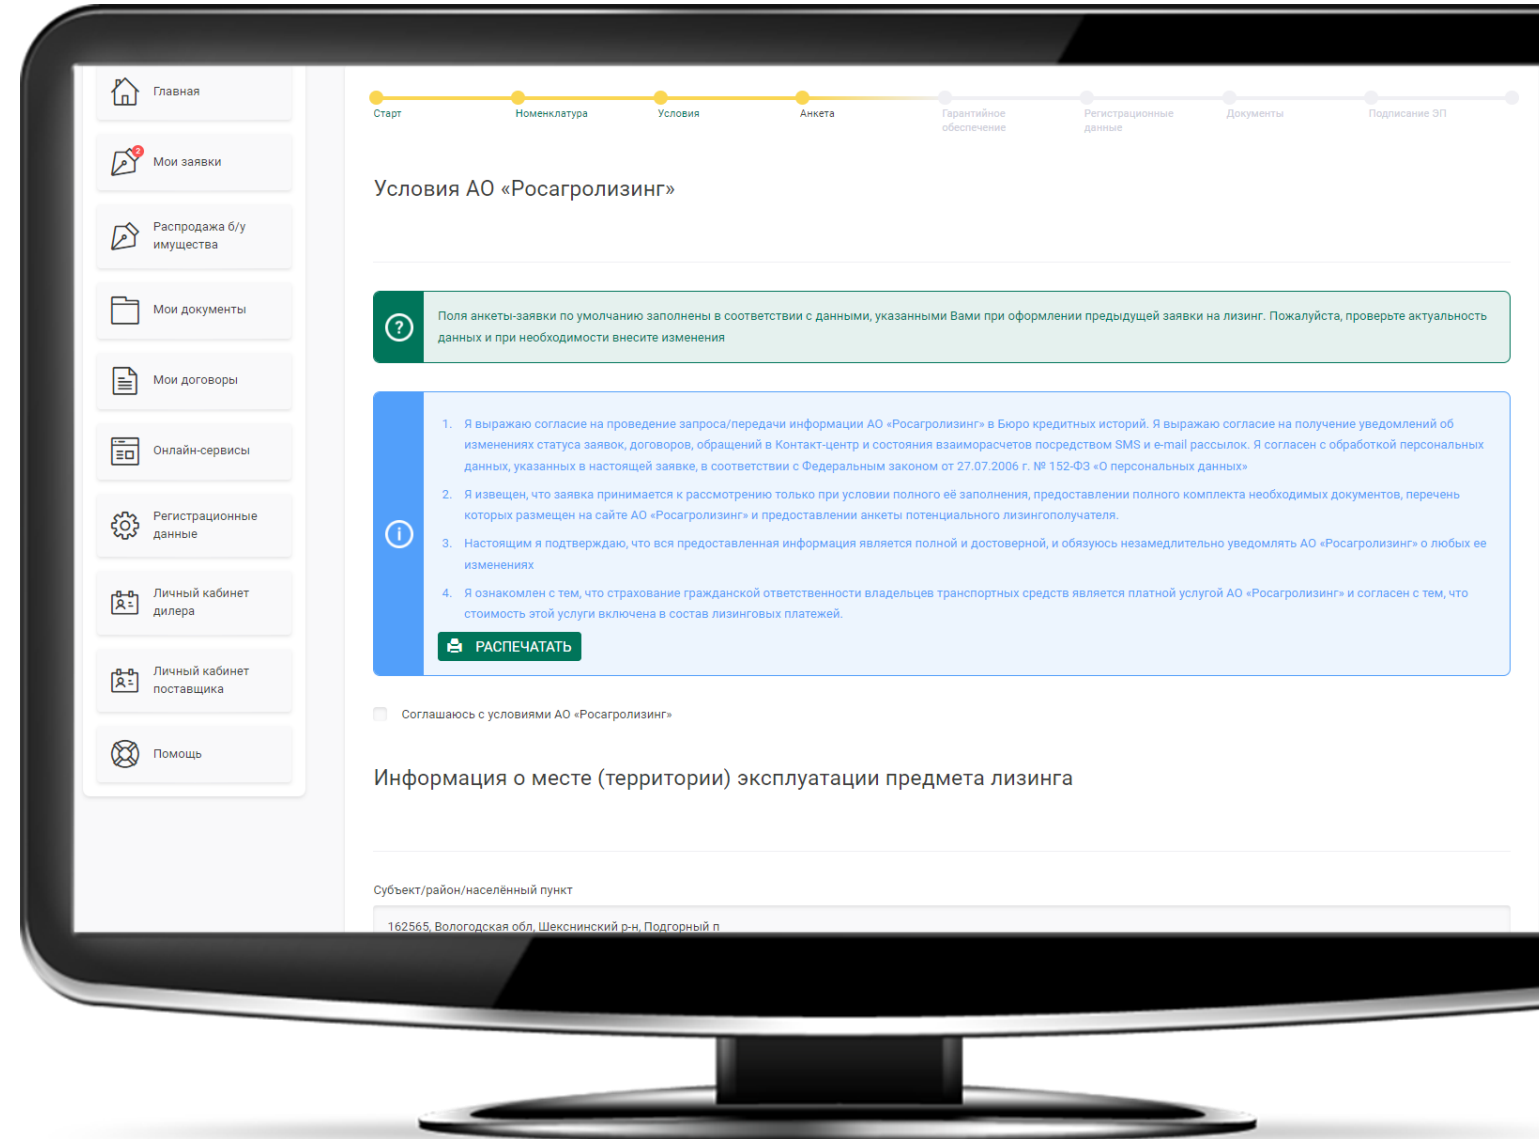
Главная

2 Мои заявки

Распродажа б/у имущества

Мои документы

Мои договоры

Онлайн-сервисы

Регистрационные данные

Личный кабинет дилера

Личный кабинет поставщика

Помощь

Старт Номенклатура Условия Анкета Гарантийное обеспечение Регистрационные данные Документы Подписание ЭП

Условия АО «Росагролизинг»

Поля анкеты-заявки по умолчанию заполнены в соответствии с данными, указанными Вами при оформлении предыдущей заявки на лизинг. Пожалуйста, проверьте актуальность данных и при необходимости внесите изменения

1. Я выражаю согласие на проведение запроса/передачи информации АО «Росагролизинг» в Бюро кредитных историй. Я выражаю согласие на получение уведомлений об изменениях статуса заявок, договоров, обращений в Контакт-центр и состояния взаиморасчетов посредством SMS и e-mail рассылок. Я согласен с обработкой персональных данных, указанных в настоящей заявке, в соответствии с Федеральным законом от 27.07.2006 г. № 152-ФЗ «О персональных данных»

2. Я извещен, что заявка принимается к рассмотрению только при условии полного её заполнения, предоставлении полного комплекта необходимых документов, перечень которых размещен на сайте АО «Росагролизинг» и предоставлении анкеты потенциального лизингополучателя.

3. Настоящим я подтверждаю, что вся предоставленная информация является полной и достоверной, и обязуюсь незамедлительно уведомлять АО «Росагролизинг» о любых ее изменениях

4. Я ознакомлен с тем, что страхование гражданской ответственности владельцев транспортных средств является платной услугой АО «Росагролизинг» и согласен с тем, что стоимость этой услуги включена в состав лизинговых платежей.

РАСПЕЧАТАТЬ

Соглашаюсь с условиями АО «Росагролизинг»

Информация о месте (территории) эксплуатации предмета лизинга

Субъект/район/населённый пункт

162565, Вологодская обл, Шекснинский р-н, Подгорный п